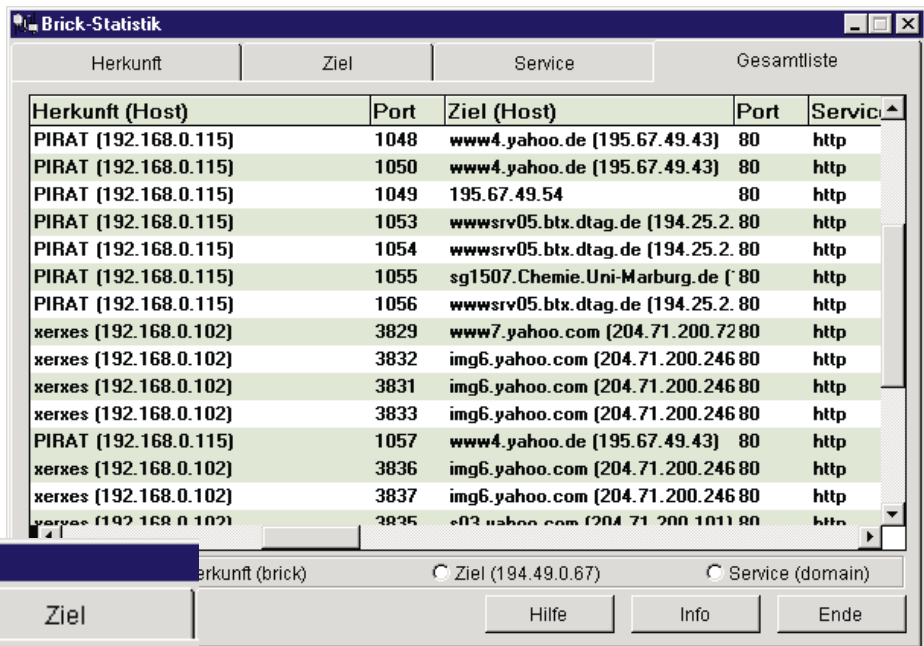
Brick-Statistik

Herkunft | Ziel | Service | Gesamtliste

| Herkunft (Host) | Port | Ziel (Host) | Port | Servic |
|---|---|---|---|---|
| PIRAT (192.168.0.115) | 1048 | www4.yahoo.de (195.67.49.43) | 80 | http |
| PIRAT (192.168.0.115) | 1050 | www4.yahoo.de (195.67.49.43) | 80 | http |
| PIRAT (192.168.0.115) | 1049 | 195.67.49.54 | 80 | http |
| PIRAT (192.168.0.115) | 1053 | wwwsrv05.btx.dtag.de (194.25.2. | 80 | http |
| PIRAT (192.168.0.115) | 1054 | wwwsrv05.btx.dtag.de (194.25.2. | 80 | http |
| PIRAT (192.168.0.115) | 1055 | sg1507.Chemie.Uni-Marburg.de ( | 80 | http |
| PIRAT (192.168.0.115) | 1056 | wwwsrv05.btx.dtag.de (194.25.2. | 80 | http |
| xerxes (192.168.0.102) | 3829 | www7.yahoo.com (204.71.200.72 | 80 | http |
| xerxes (192.168.0.102) | 3832 | img6.yahoo.com (204.71.200.246 | 80 | http |
| xerxes (192.168.0.102) | 3831 | img6.yahoo.com (204.71.200.246 | 80 | http |
| xerxes (192.168.0.102) | 3833 | img6.yahoo.com (204.71.200.246 | 80 | http |
| PIRAT (192.168.0.115) | 1057 | www4.yahoo.de (195.67.49.43) | 80 | http |
| xerxes (192.168.0.102) | 3836 | img6.yahoo.com (204.71.200.246 | 80 | http |
| xerxes (192.168.0.102) | 3837 | img6.yahoo.com (204.71.200.246 | 80 | http |
| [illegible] | 3835 | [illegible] | 80 | http |

erkunft (brick) | Ziel (194.49.0.67) | Service (domain)

Ziel | Hilfe | Info | Ende